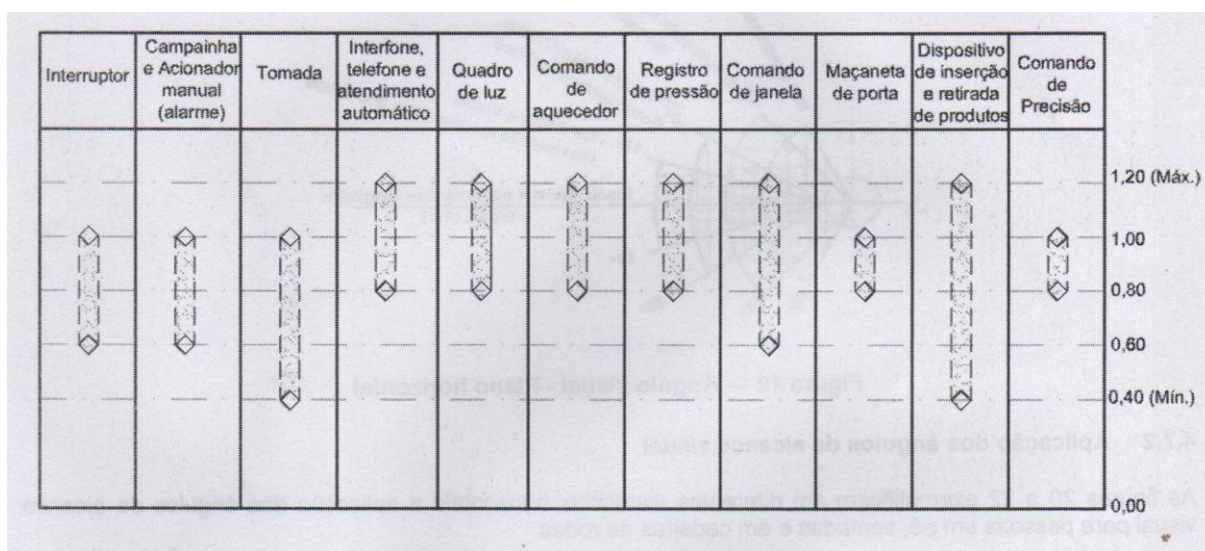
| Interruptor | Campainha e Acionador manual (alarme) | Tomada | Interfone, telefone e atendimento automático | Quadro de luz | Comando de aquecedor | Registro de pressão | Comando de janela | Maçaneta de porta | Dispositivo de inserção e retirada de produtos | Comando de Precisão |
|---|---|---|---|---|---|---|---|---|---|---|

1,20 (Máx.)
1,00
0,80
0,60
0,40 (Mín.)
0,00

Figura 19 — Ângulo visual - Plano horizontal

4.7.2 Aplicação dos ângulos de alcance visual

As figuras 20 a 22 exemplificam em diferentes situações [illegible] a aplicação dos ângulos de alcance visual para pessoas em pé, sentadas e em cadeiras de rodas